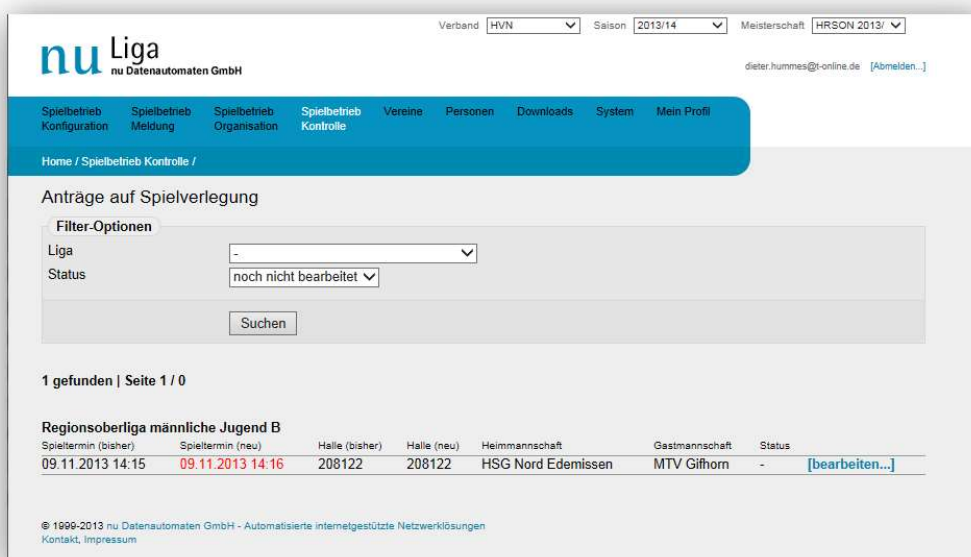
Verband HVN
Saison 2013/14
Meisterschaft HRSON 2013/

nu Liga
nu Datenautomaten GmbH

dieter.hummes@t-online.de [Abmelden...]

Spielbetrieb Konfiguration | Spielbetrieb Meldung | Spielbetrieb Organisation | Spielbetrieb Kontrolle | Vereine | Personen | Downloads | System | Mein Profil

Home / Spielbetrieb Kontrolle /

Anträge auf Spielverlegung

Filter-Optionen

Liga -
Status noch nicht bearbeitet

Suchen

1 gefunden | Seite 1 / 0

Regionsoberliga männliche Jugend B

| Spieltermin (bisher) | Spieltermin (neu) | Halle (bisher) | Halle (neu) | Heimmannschaft | Gastmannschaft | Status | |
|---|---|---|---|---|---|---|---|
| 09.11.2013 14:15 | 09.11.2013 14:16 | 208122 | 208122 | HSG Nord Edemissen | MTV Gifhorn | - | [bearbeiten...] |

© 1999-2013 nu Datenautomaten GmbH - Automatisierte internetgestützte Netzwerklösungen
Kontakt, Impressum